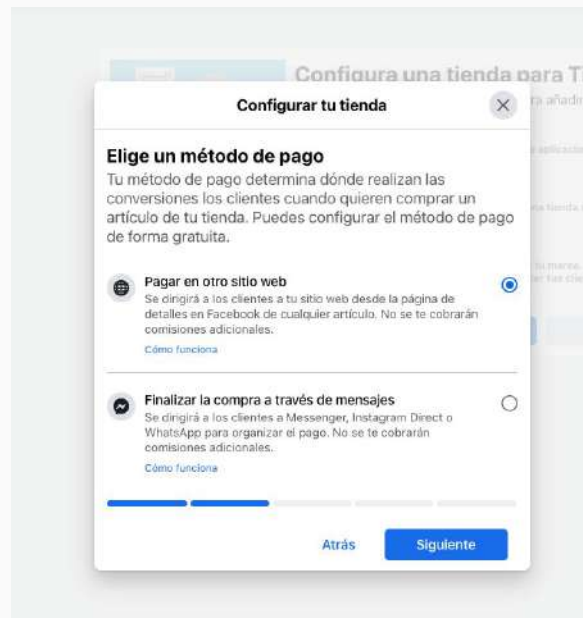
Configura una tienda para T

Configurar tu tienda

Elige un método de pago

Tu método de pago determina dónde realizan las conversiones los clientes cuando quieren comprar un artículo de tu tienda. Puedes configurar el método de pago de forma gratuita.

Pagar en otro sitio web
Se dirigirá a los clientes a tu sitio web desde la página de detalles en Facebook de cualquier artículo. No se te cobrarán comisiones adicionales.
Cómo funciona

Finalizar la compra a través de mensajes
Se dirigirá a los clientes a Messenger, Instagram Direct o WhatsApp para organizar el pago. No se te cobrarán comisiones adicionales.
Cómo funciona

Atrás
Siguiente